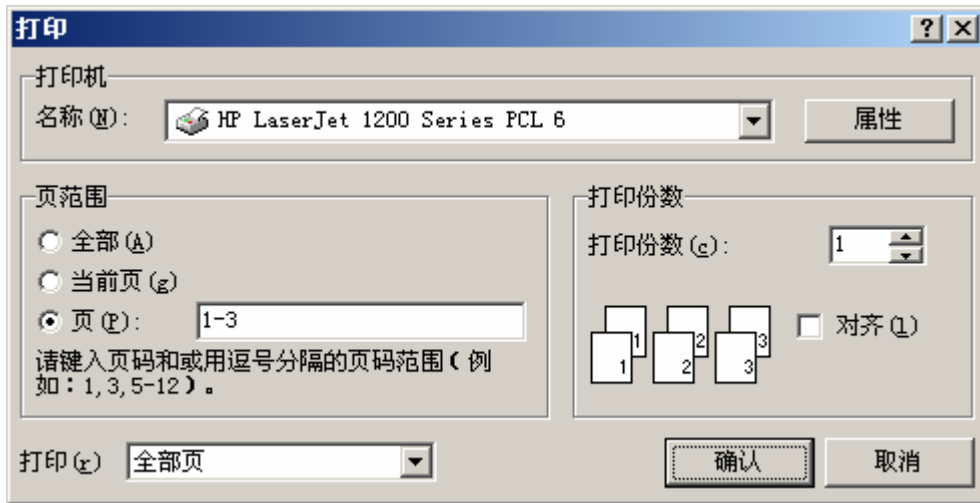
打印

? X

打印机

名称(N): HP LaserJet 1200 Series PCL 6

属性

页范围

全部(A)

当前页(g)

页(P): 1-3

请键入页码和或用逗号分隔的页码范围(例如:1,3,5-12)。

打印份数

打印份数(c): 1

1 1 2 2 3 3

对齐(L)

打印(r) 全部页

确认

取消